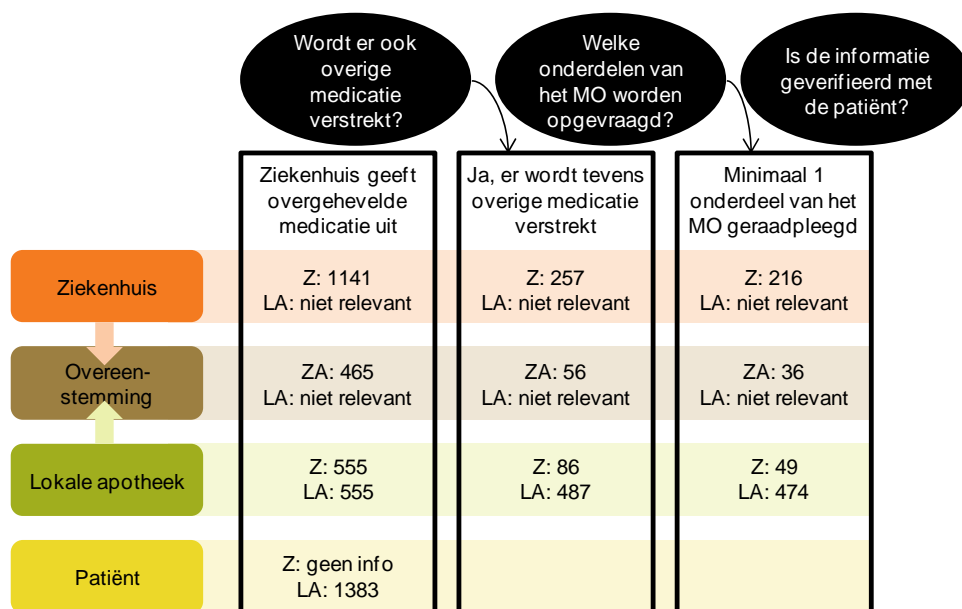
Wordt er ook overige medicatie verstrekt?

Welke onderdelen van het MO worden opgevraagd?

Is de informatie geverifieerd met de patiënt?

| | Ziekenhuis geeft overgehevelde medicatie uit | Ja, er wordt tevens overige medicatie verstrekt | Minimaal 1 onderdeel van het MO geraadpleegd |
|---|---|---|---|
| Ziekenhuis | Z: 1141 LA: niet relevant | Z: 257 LA: niet relevant | Z: 216 LA: niet relevant |
| Overeen-stemming | ZA: 465 LA: niet relevant | ZA: 56 LA: niet relevant | ZA: 36 LA: niet relevant |
| Lokale apotheek | Z: 555 LA: 555 | Z: 86 LA: 487 | Z: 49 LA: 474 |
| Patiënt | Z: geen info LA: 1383 | | |